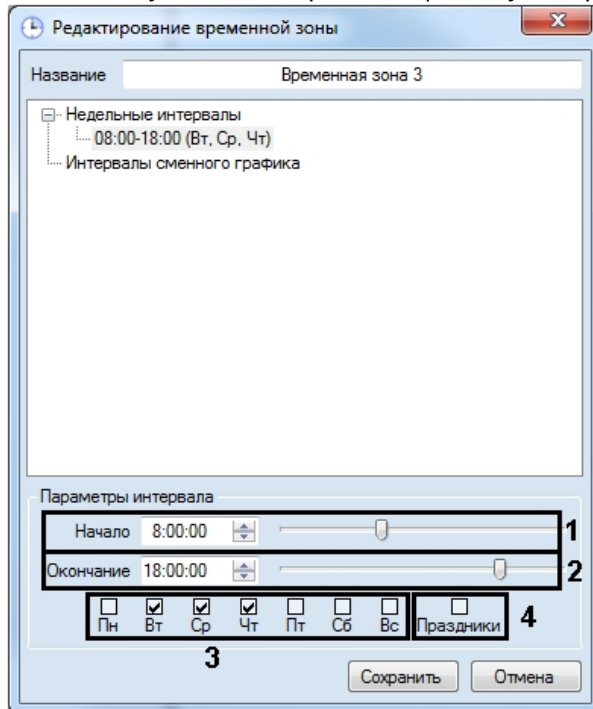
Редактирование временной зоны

Название Временная зона 3

Недельные интервалы
08:00-18:00 (Вт, Ср, Чт)
Интервалы сменного графика

Параметры интервала
Начало 8:00:00
1
Окончание 18:00:00
2
Пн Вт Ср Чт Пт Сб Вс
Праздники
4
3
Сохранить Отмена